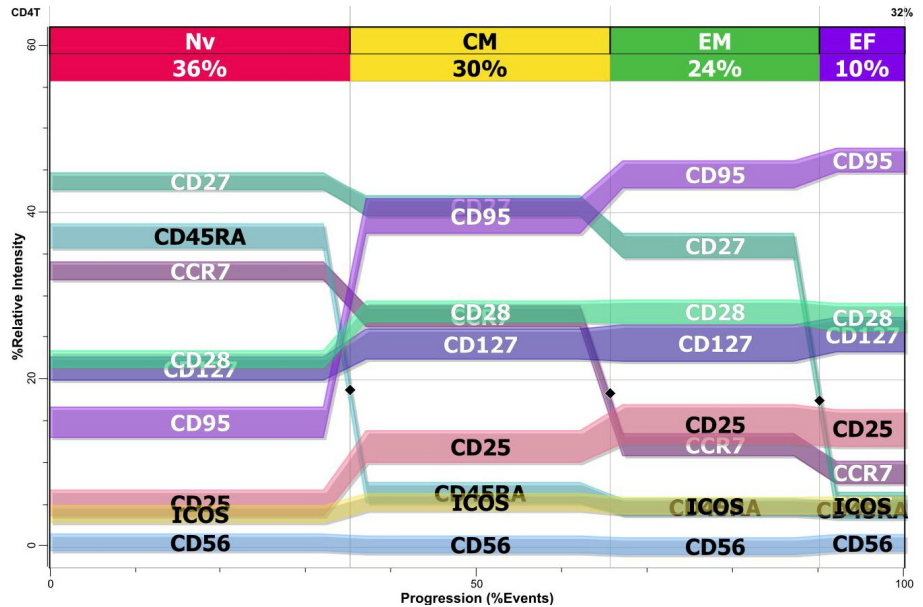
CD4T

32%

| Nv 36% | CM 30% | EM 24% | EF 10% |
|---|---|---|---|

60

40

20

0

%Relative Intensity

CD27
CD45RA
CCR7
CD28
CD127
CD95
CD25
ICOS
CD56

CD27
CD95
CD28
CCR7
CD127
CD25
CD45RA
ICOS
CD56

CD95
CD27
CD28
CD127
CD25
CCR7
ICOS
CD45RA
CD56

CD95
CD28
CD127
CD25
CCR7
ICOS
CD45RA
CD56

0

50

100

Progression (%Events)